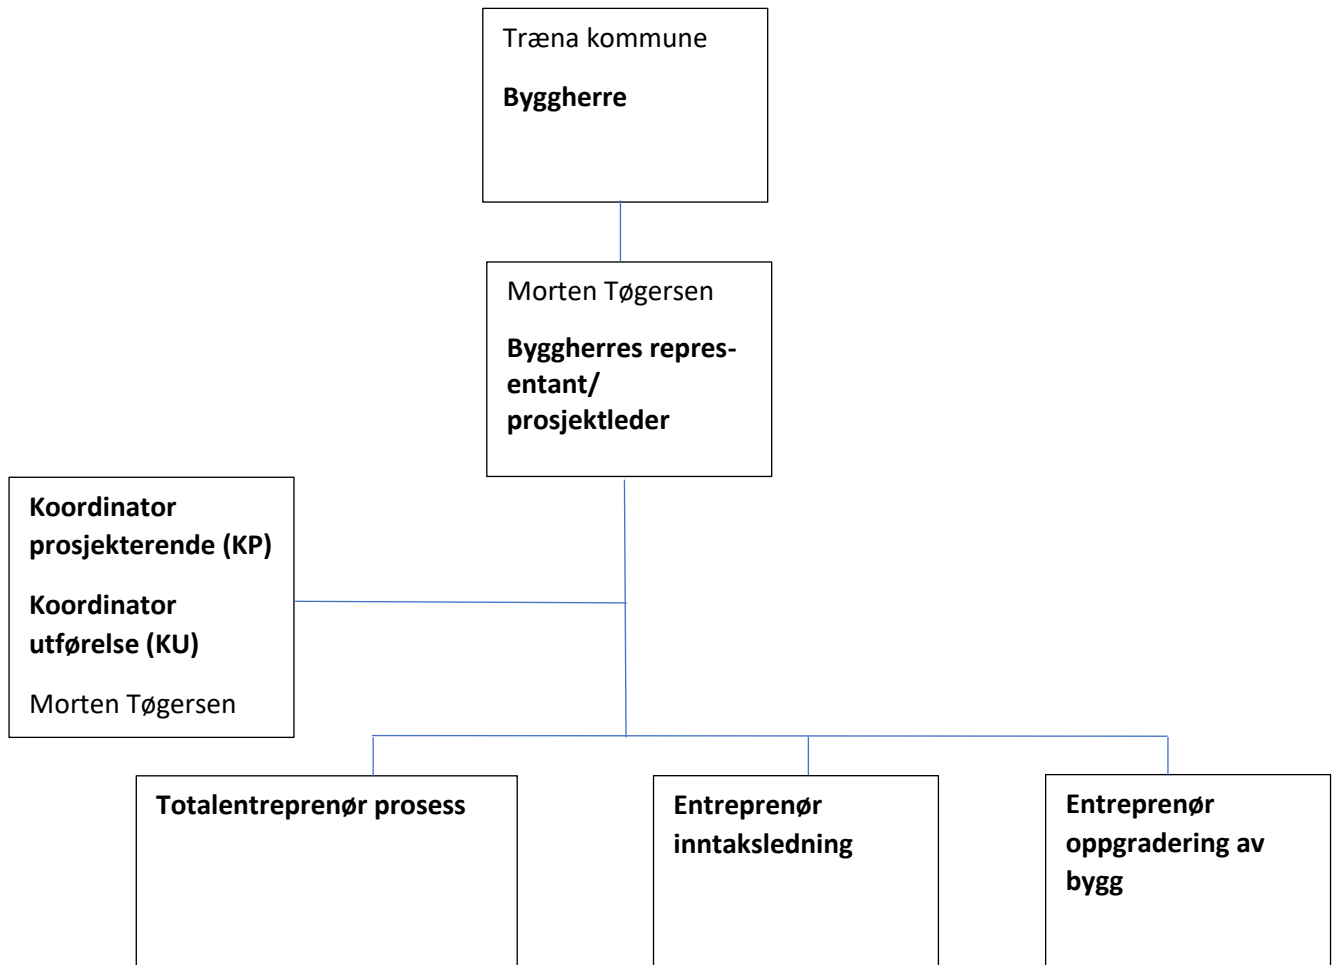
Træna kommune

**Byggherre**

Morten Tøgersen

**Byggherres representant/ prosjektleder**

**Koordinator prosjekterende (KP)**

**Koordinator utførelse (KU)**

Morten Tøgersen

**Totalentreprenør prosess**

**Entreprenør inntaksledning**

**Entreprenør oppgradering av bygg**